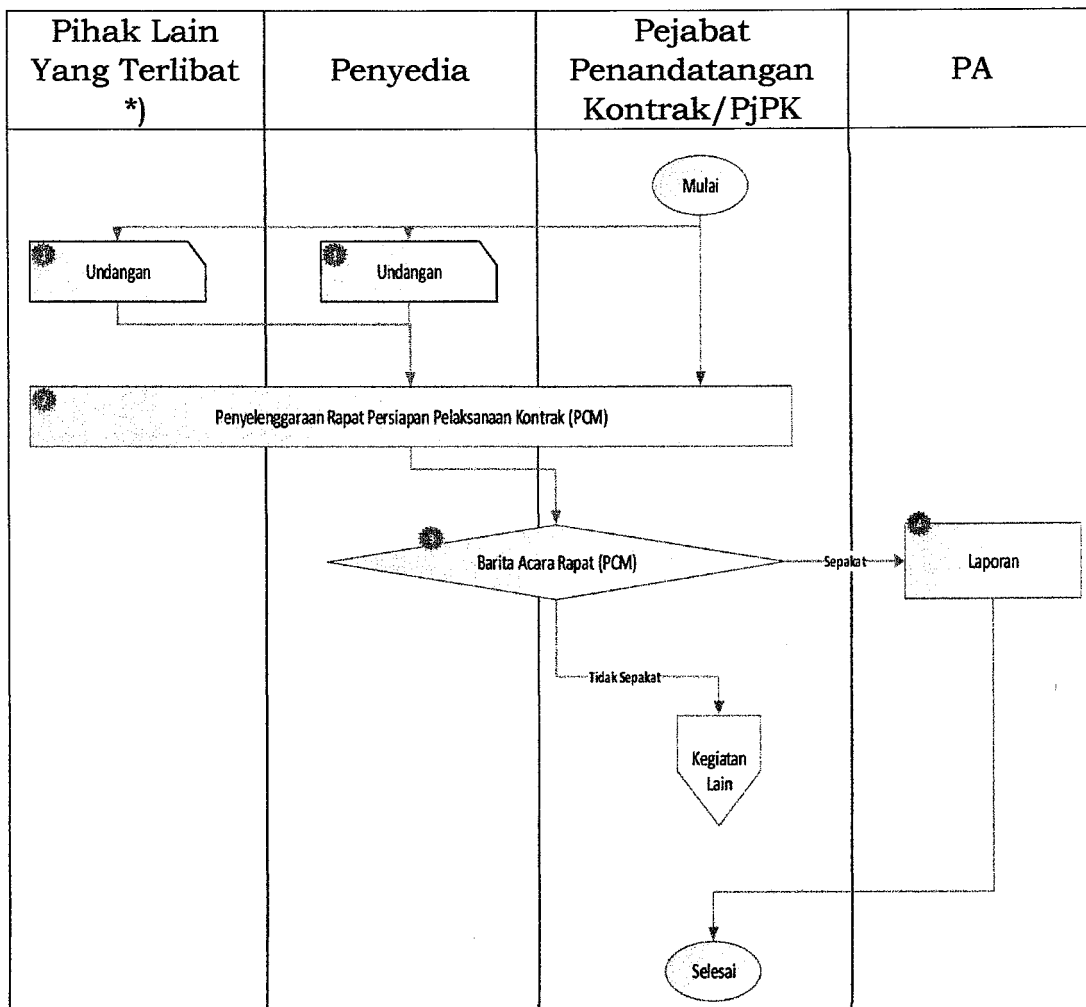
| Pihak Lain Yang Terlibat *) | Penyedia | Pejabat Penandatangan Kontrak/PjPK | PA |
|---|---|---|---|

Mulai

Undangan

Undangan

Penyelenggaraan Rapat Persiapan Pelaksanaan Kontrak (PCM)

Barita Acara Rapat (PCM)

Sepakat

Laporan

Tidak Sepakat

Kegiatan Lain

Selesai